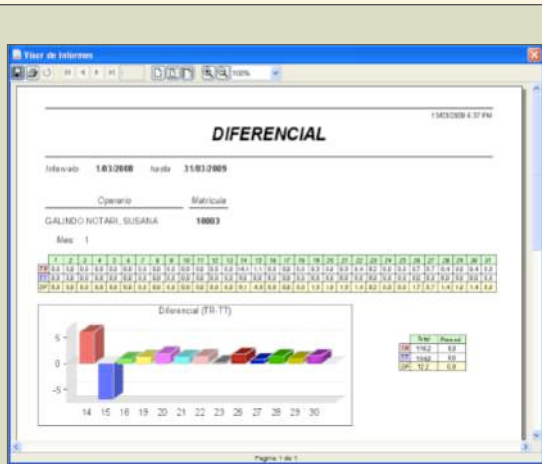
Visor de Informes

100%

1/03/2009 6:37 PM

DIFERENCIAL

Intervalo 1/03/2008 hasta 31/03/2009

Operario Matricula

GALINDO NOTARI, SUSANA 10003

Mes: 1

| | 1 | 2 | 3 | 4 | 5 | 6 | 7 | 8 | 9 | 10 | 11 | 12 | 13 | 14 | 15 | 16 | 17 | 18 | 19 | 20 | 21 | 22 | 23 | 24 | 25 | 26 | 27 | 28 | 29 | 30 | 31 |
|---|---|---|---|---|---|---|---|---|---|---|---|---|---|---|---|---|---|---|---|---|---|---|---|---|---|---|---|---|---|---|---|
| TR | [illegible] | | | | | | | | | | | | | | | | | | | | | | | | | | | | | | |
| TT | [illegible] | | | | | | | | | | | | | | | | | | | | | | | | | | | | | | |
| DF | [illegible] | | | | | | | | | | | | | | | | | | | | | | | | | | | | | | |

Diferencial (TR-TT)

5
0
-5

14 15 16 19 20 21 22 23 26 27 28 29 30

| | Total | Percent |
|---|---|---|
| TR | 116,2 | 0,0 |
| TT | 104,0 | 0,0 |
| DF | 12,2 | 0,0 |

Pagina 1 de 1